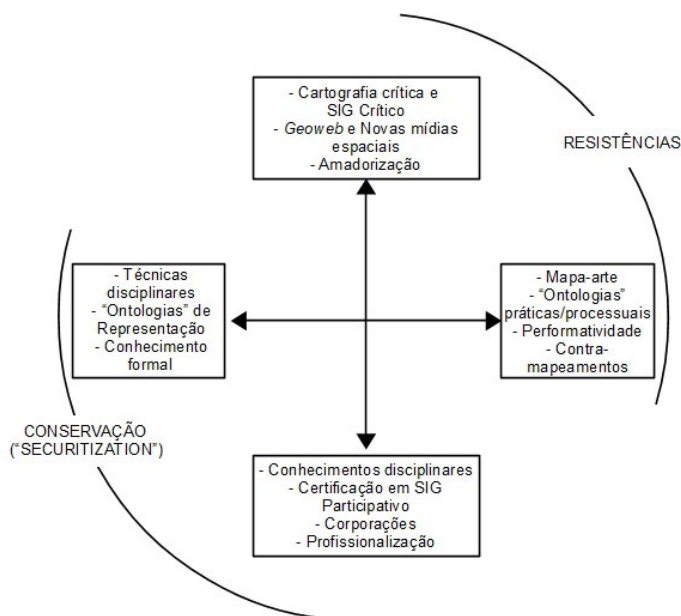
- Cartografia crítica e SIG Crítico
- *Geoweb* e Novas mídias espaciais
- Amadorização

RESISTÊNCIAS

- Técnicas disciplinares
- "Ontologias" de Representação
- Conhecimento formal

- Mapa-arte
- "Ontologias" práticas/processuais
- Performatividade
- Contra-mapeamentos

CONSERVAÇÃO ("SECURITIZATION")

- Conhecimentos disciplinares
- Certificação em SIG Participativo
- Corporações
- Profissionalização